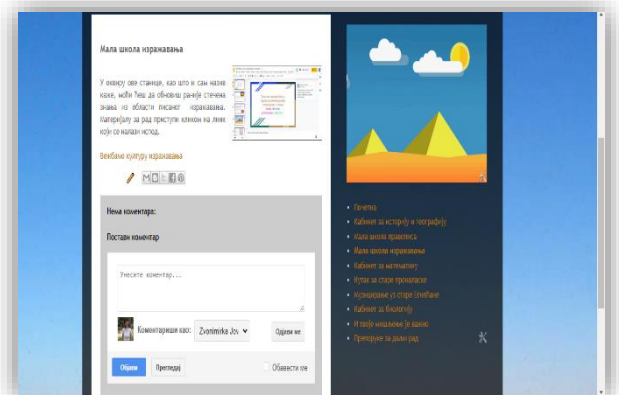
Мала школа изражавања

У оквиру ове странице, као што и сам назив каже, моћи ћеш да обновиш раније стечена знања из области писаног изражавања. Материјалу за рад приступи кликом на линк који се налази испод.

Вежбамо културу изражавања

Нема коментара:

Постави коментар

Унесите коментар...

Коментаришите као: Zvonimirka Jov

Одјави ме

Објави

Прегледај

Обавести ме

Почетна
Кабинет за историју и географију
Мала школа правописа
Мала школа изражавања
Кабинет за математику
Мала школа граматике
Кутак за старе проналаске
Кабинет за биологију
И твоје мишљење је важно
Припреме за даљи рад